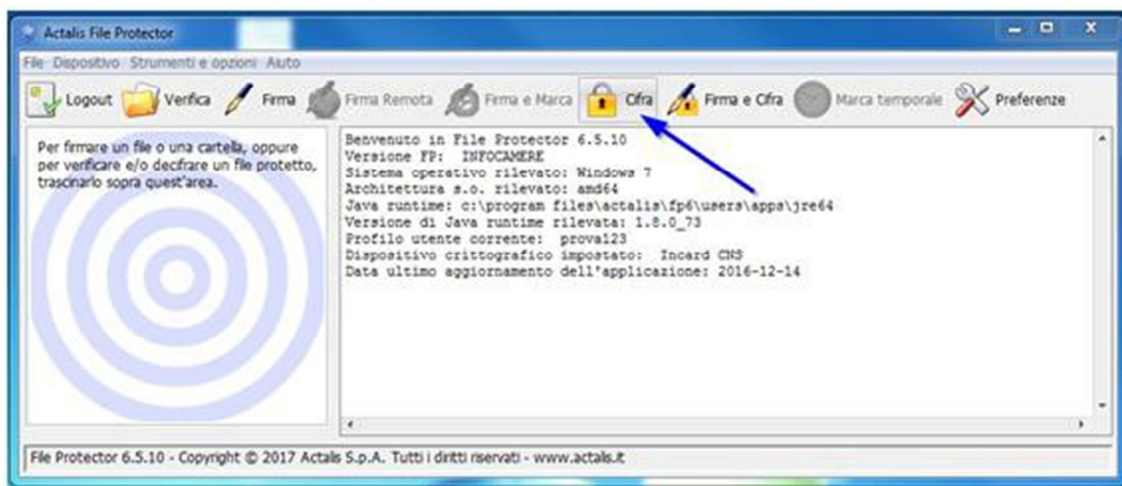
Actalis File Protector

File Dispositivo Strumenti e opzioni Aiuto

Logout Verifica Firma Firma Remota Firma e Marca Cifra Firma e Cifra Marca temporale Preferenze

Per firmare un file o una cartella, oppure per verificare e/o decifrare un file protetto, trascinarlo sopra quest'area.

Benvenuto in File Protector 6.5.10
Versione FP: INFOCAMERE
Sistema operativo rilevato: Windows 7
Architettura s.o. rilevato: amd64
Java runtime: c:\program files\actalis\fp6\users\apps\jre64
Versione di Java runtime rilevata: 1.8.0_73
Profilo utente corrente: prova123
Dispositivo crittografico impostato: Incard CNS
Data ultimo aggiornamento dell'applicazione: 2016-12-14

File Protector 6.5.10 - Copyright © 2017 Actalis S.p.A. Tutti i diritti riservati - www.actalis.it